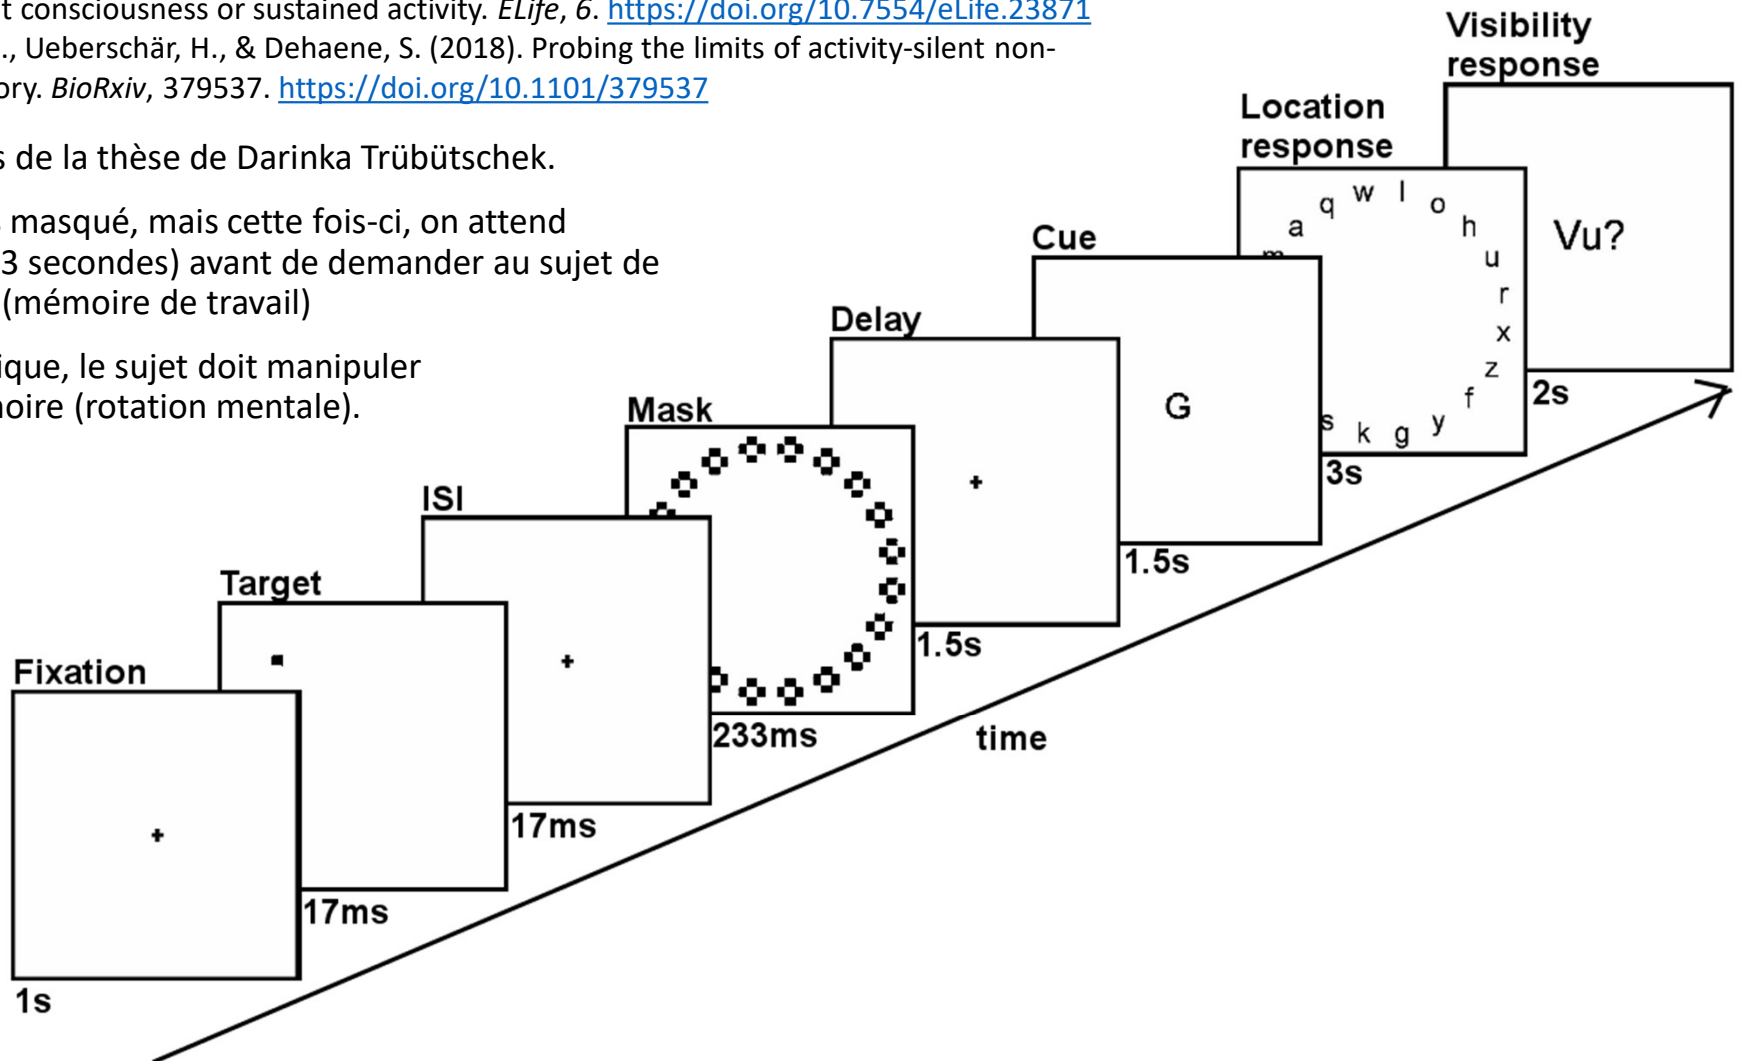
t consciousness or sustained activity. *ELife*, *6*. https://doi.org/10.7554/eLife.23871
., Ueberschär, H., & Dehaene, S. (2018). Probing the limits of activity-silent non-
ory. *BioRxiv*, 379537. https://doi.org/10.1101/379537

s de la thèse de Darinka Trübütschek.

masqué, mais cette fois-ci, on attend
3 secondes) avant de demander au sujet de
(mémoire de travail)

ique, le sujet doit manipuler
noire (rotation mentale).

Visibility response

Vu?

2s

Location response

a q w l o h u r x z f y g k s m

3s

Cue

G

1.5s

Delay

1.5s

Mask

233ms

ISI

17ms

Target

17ms

Fixation

1s

time